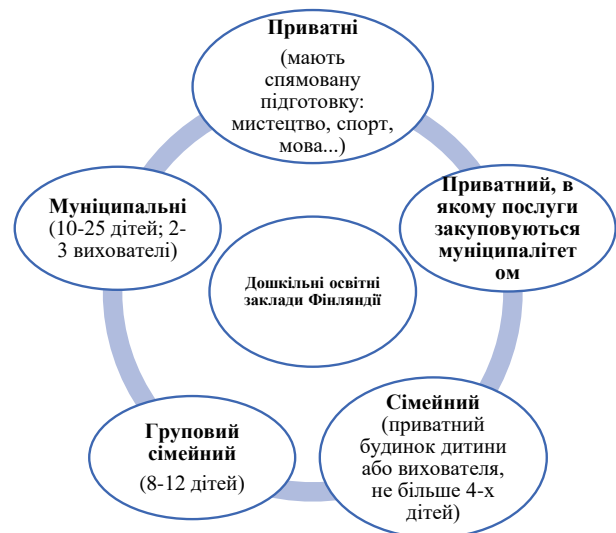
Приватні

(мають спямовану підготовку: мистецтво, спорт, мова...)

Приватний, в якому послуги закуповуються муніципалітет ом

Сімейний

(приватний будинок дитини або вихователя, не більше 4-х дітей)

Груповий сімейний

(8-12 дітей)

Муніципальні

(10-25 дітей; 2-3 вихователі)

Дошкільні освітні заклади Фінляндії